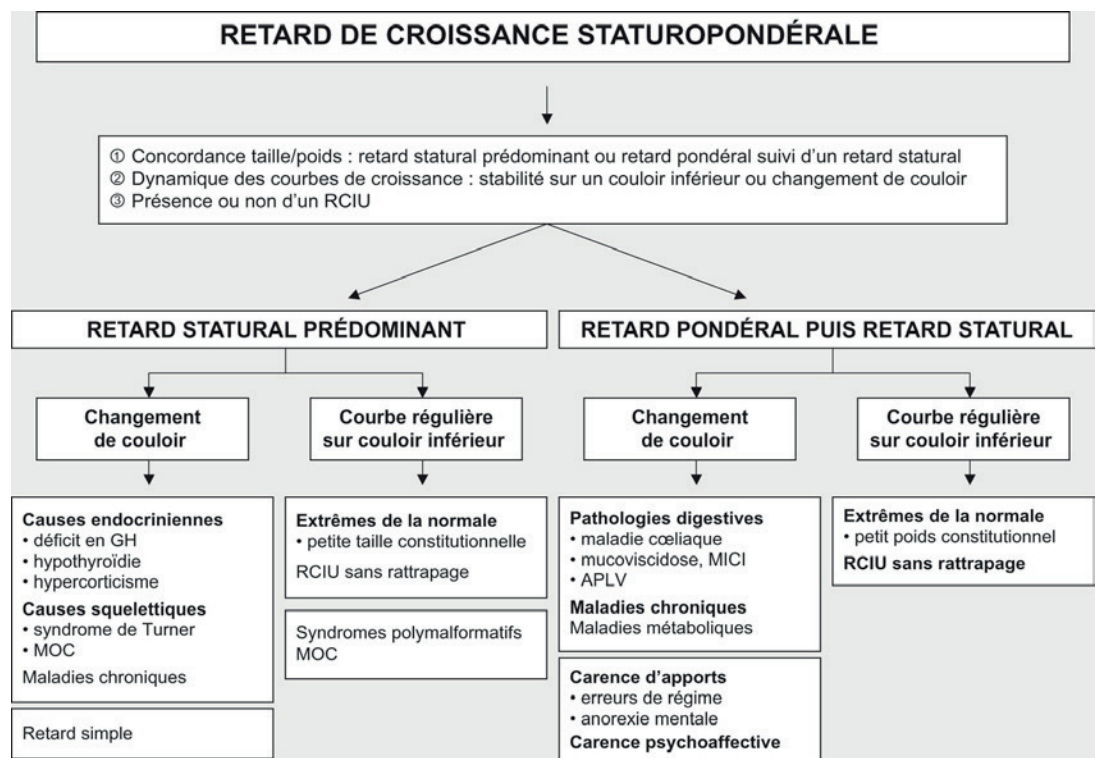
RETARD DE CROISSANCE STATUROPONDÉRALE

① Concordance taille/poids : retard statural prédominant ou retard pondéral suivi d'un retard statural
② Dynamique des courbes de croissance : stabilité sur un couloir inférieur ou changement de couloir
③ Présence ou non d'un RCIU

RETARD STATURAL PRÉDOMINANT

Changement de couloir

Causes endocriniennes
• déficit en GH
• hypothyroïdie
• hypercorticisme
Causes squelettiques
• syndrome de Turner
• MOC
Maladies chroniques

Retard simple

Courbe régulière sur couloir inférieur

Extrêmes de la normale
• petite taille constitutionnelle
RCIU sans rattrapage

Syndromes polymalformatifs
MOC

RETARD PONDÉRAL PUIS RETARD STATURAL

Changement de couloir

Pathologies digestives
• maladie cœliaque
• mucoviscidose, MICI
• APLV
Maladies chroniques
Maladies métaboliques

Carence d'apports
• erreurs de régime
• anorexie mentale
Carence psychoaffective

Courbe régulière sur couloir inférieur

Extrêmes de la normale
• petit poids constitutionnel
RCIU sans rattrapage